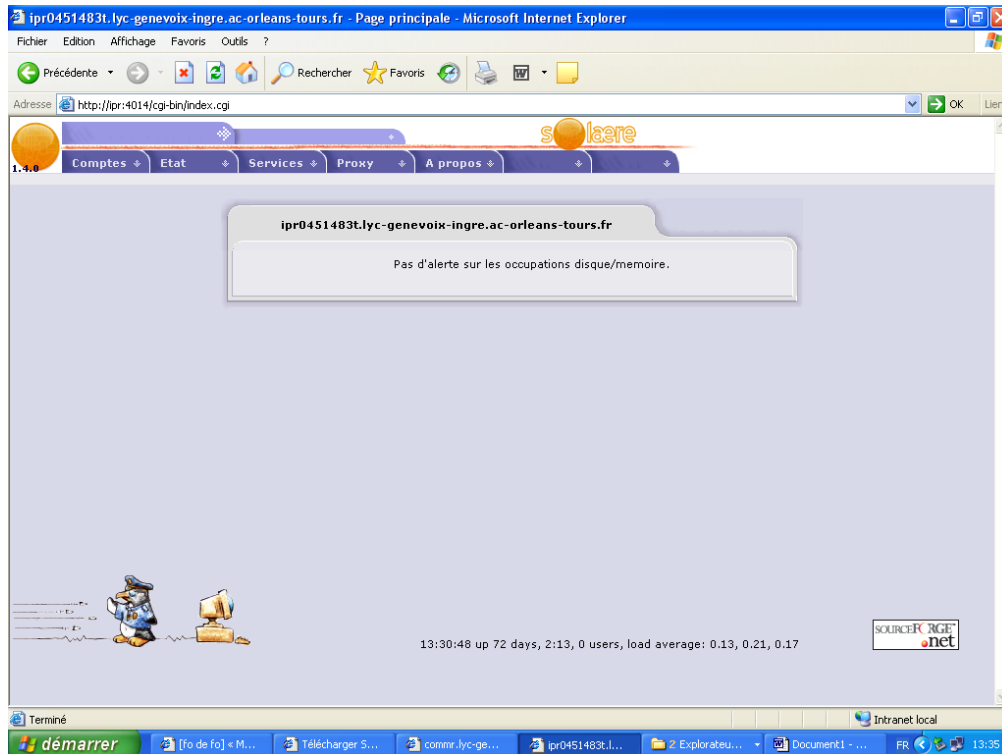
ipr0451483t.lyc-genevoix-ingre.ac-orleans-tours.fr - Page principale - Microsoft Internet Explorer

Fichier Edition Affichage Favoris Outils ?

Précédente Rechercher Favoris

Adresse http://ipr:4014/cgi-bin/index.cgi OK Lien

solaere

1.4.0

Comptes Etat Services Proxy A propos

ipr0451483t.lyc-genevoix-ingre.ac-orleans-tours.fr

Pas d'alerte sur les occupations disque/memoire.

13:30:48 up 72 days, 2:13, 0 users, load average: 0.13, 0.21, 0.17

SOURCEFORGE.net

Terminé Intranet local

démarrer [fo de fo] « M... Télécharger S... commr.lyc-ge... ipr0451483t.l... 2 Explorateu... Document1 - ... FR 13:35